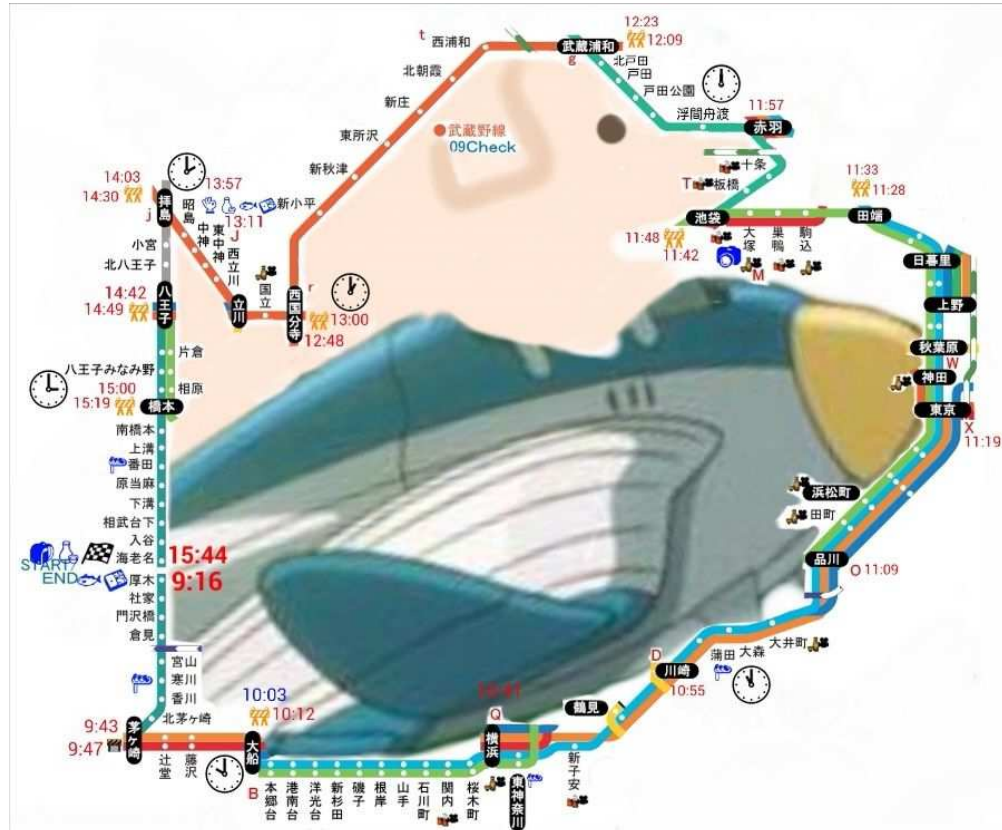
t 西浦和
武蔵浦和
g
12:23
12:09
北戸田
戸田
戸田公園
浮間舟渡
11:57
赤羽
北朝霞
新座
東所沢
新秋津
武蔵野線
09Check
十条
T 板橋
池袋
田端
11:33
11:28
11:48
11:42
大塚
巣鴨
駒込
M
日暮里
上野
秋葉原
W
神田
東京
X
11:19
浜松町
田町
品川
O 11:09
大井町
大森
蒲田
D
川崎
10:55
鶴見
新子安
Q
10:31
横浜
東神奈川
桜木町
関内
石川町
山手
根岸
磯子
新杉田
洋光台
港南台
本郷台
B
大船
10:03
10:12
藤沢
辻堂
茅ケ崎
9:43
9:47
北茅ケ崎
香川
寒川
宮山
倉見
門沢橋
社家
厚木
海老名
入谷
相武台下
下溝
原当麻
番田
上溝
南橋本
橋本
15:00
15:19
相原
片倉
八王子みなみ野
八王子
14:42
14:49
北八王子
小宮
拝島
j
14:03
14:30
昭島
中神
東中神
西立川
13:57
13:11
J
新小平
立川
国立
西国分寺
r
13:00
12:48
START
END
15:44
9:16